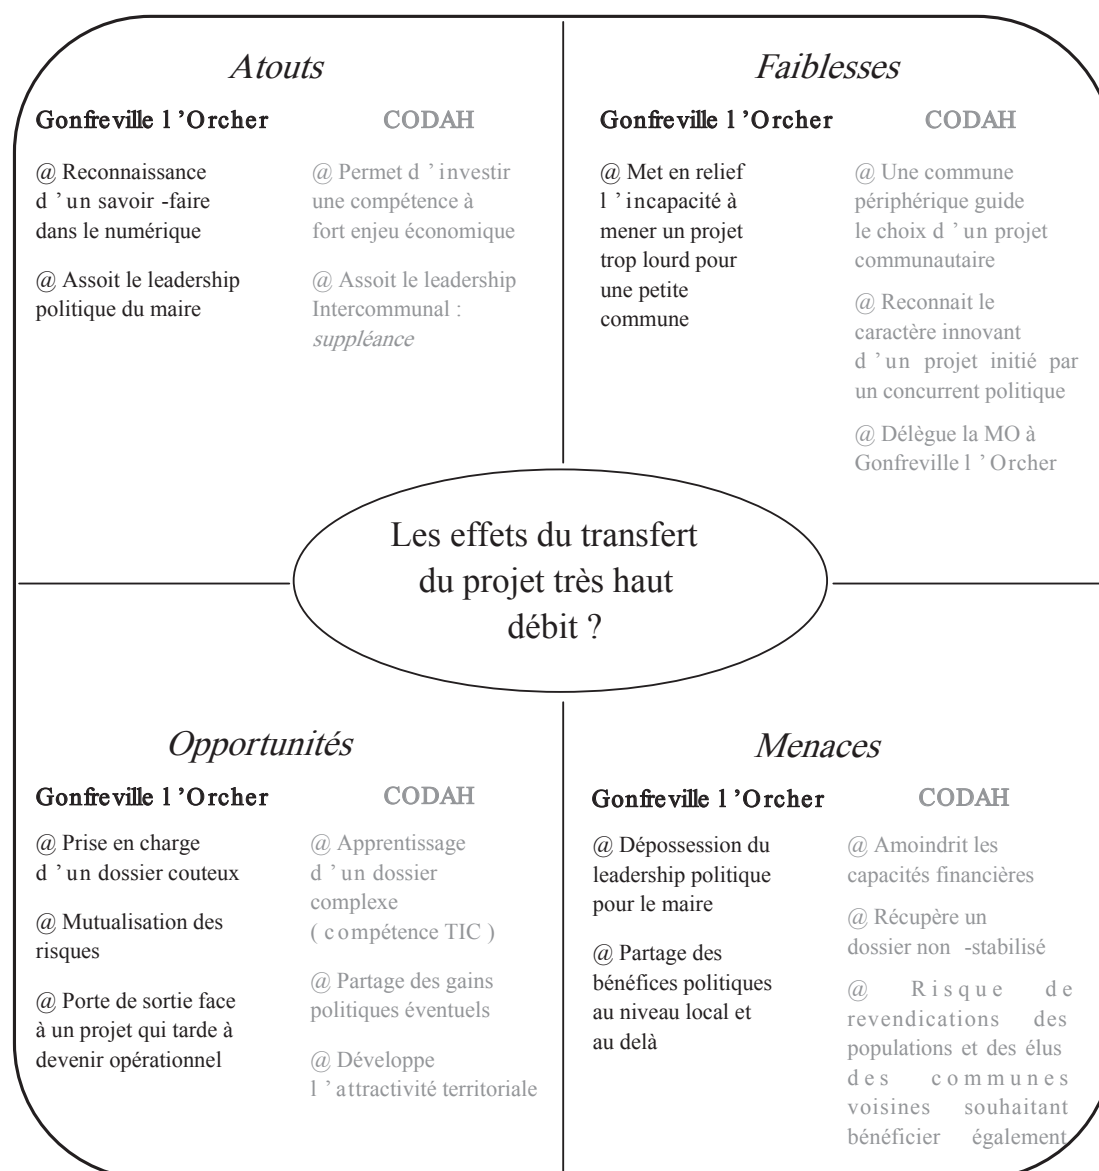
Atouts

Gonfreville l 'Orcher

@ Reconnaissance d ' un savoir -faire dans le numérique

@ Assoit le leadership politique du maire

CODAH

@ Permet d ' investir une compétence à fort enjeu économique

@ Assoit le leadership Intercommunal : suppléance

Faiblesses

Gonfreville l 'Orcher

@ Met en relief l ' incapacité à mener un projet trop lourd pour une petite commune

CODAH

@ Une commune périphérique guide le choix d ' un projet communautaire

@ Reconnait le caractère innovant d ' un projet initié par un concurrent politique

@ Délègue la MO à Gonfreville l ' Orcher

Les effets du transfert du projet très haut débit ?

Opportunités

Gonfreville l 'Orcher

@ Prise en charge d ' un dossier couteux

@ Mutualisation des risques

@ Porte de sortie face à un projet qui tarde à devenir opérationnel

CODAH

@ Apprentissage d ' un dossier complexe ( compétence TIC )

@ Partage des gains politiques éventuels

@ Développe l ' attractivité territoriale

Menaces

Gonfreville l 'Orcher

@ Dépossession du leadership politique pour le maire

@ Partage des bénéfices politiques au niveau local et au delà

CODAH

@ Amoindrit les capacités financières

@ Récupère un dossier non -stabilisé

@ Risque de revendications des populations et des élus des communes voisines souhaitant bénéficier également